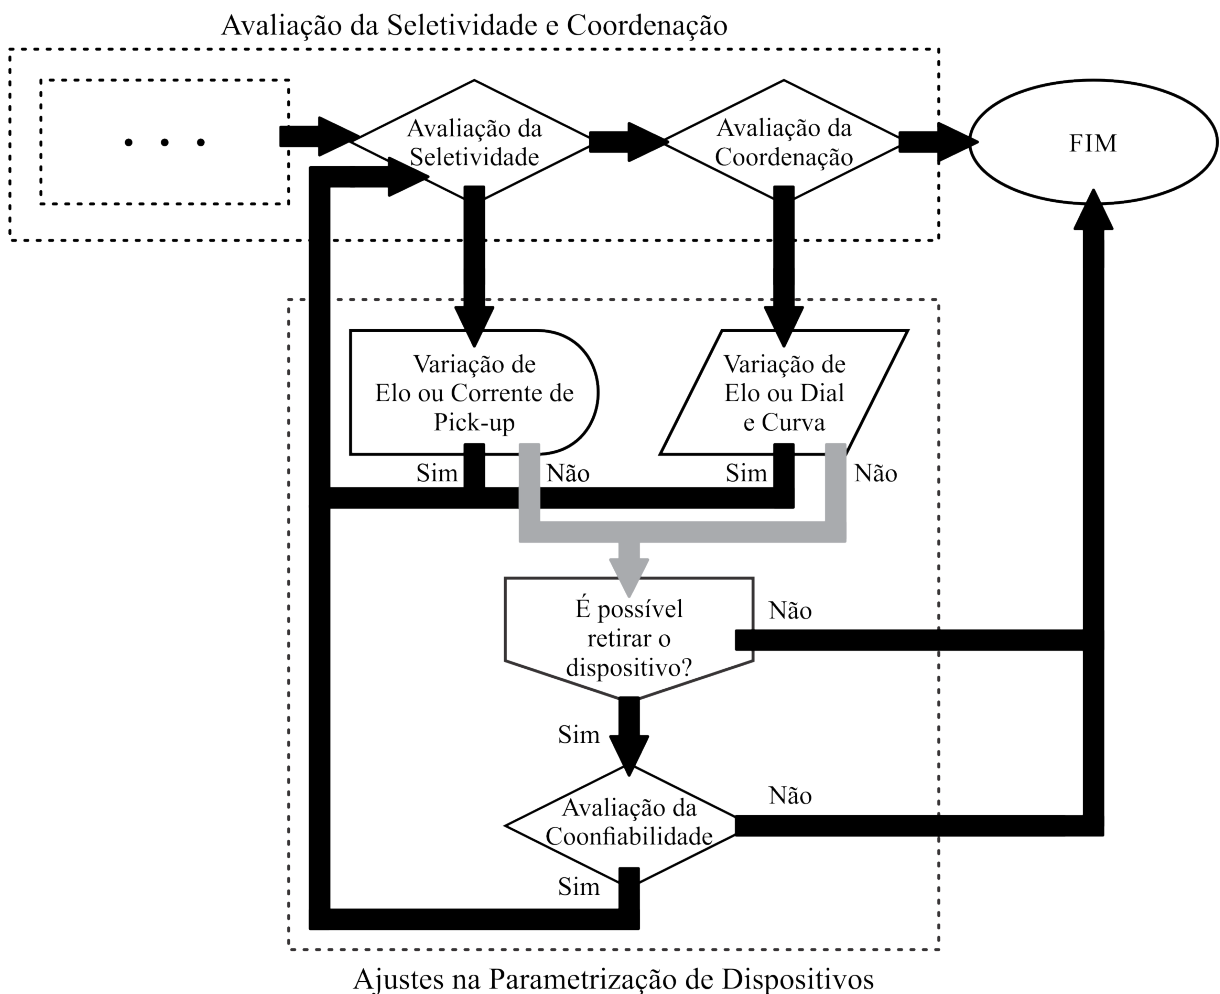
Avaliação da Seletividade e Coordenação

. . .

Avaliação da Seletividade

Avaliação da Coordenação

FIM

Variação de Elo ou Corrente de Pick-up

Variação de Elo ou Dial e Curva

Sim

Não

Sim

Não

É possível retirar o dispositivo?

Não

Sim

Avaliação da Coonfiabilidade

Não

Sim

Ajustes na Parametrização de Dispositivos